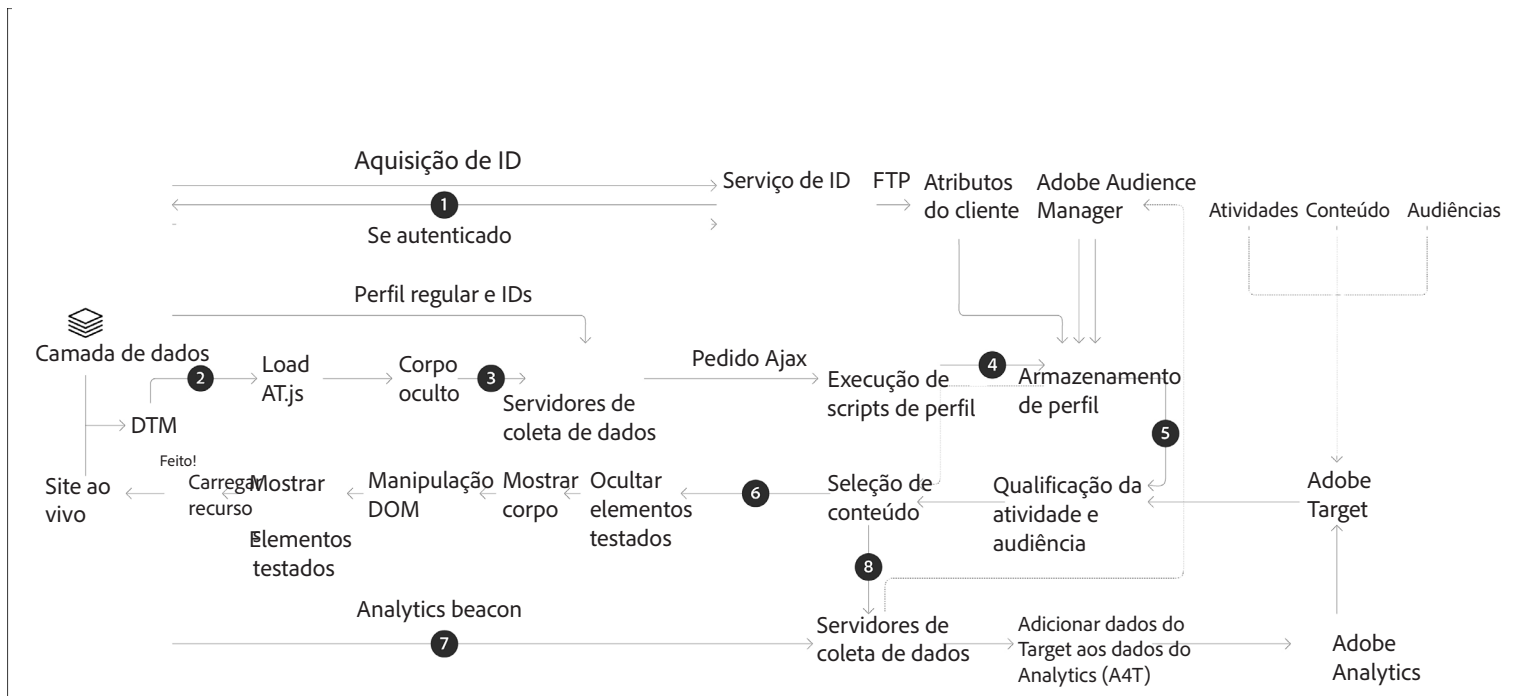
Aquisição de ID

1

Se autenticado

Serviço de ID

FTP

Atributos do cliente

Adobe Audience Manager

Atividades

Conteúdo

Audiências

Perfil regular e IDs

Camada de dados

2

Load AT.js

Corpo oculto

3

Servidores de coleta de dados

Pedido Ajax

Execução de scripts de perfil

4

Armazenamento de perfil

DTM

5

Feito!

Site ao vivo

Carregar recurso

Mostrar elementos testados

Manipulação DOM

Mostrar corpo

Ocultar elementos testados

6

Seleção de conteúdo

Qualificação da atividade e audiência

Adobe Target

8

Analytics beacon

7

Servidores de coleta de dados

Adicionar dados do Target aos dados do Analytics (A4T)

Adobe Analytics